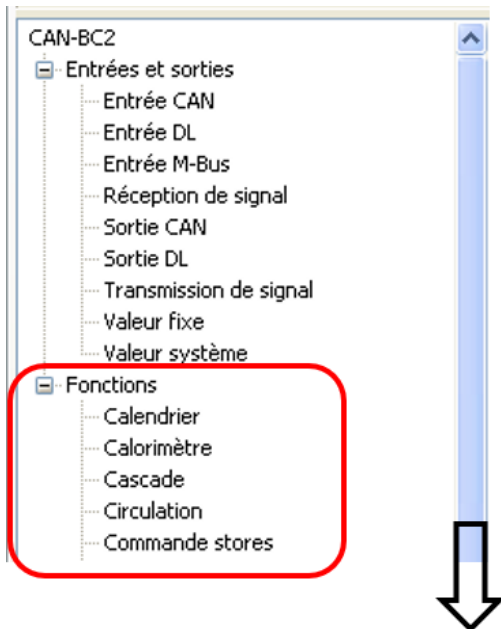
CAN-BC2
Entrées et sorties
Entrée CAN
Entrée DL
Entrée M-Bus
Réception de signal
Sortie CAN
Sortie DL
Transmission de signal
Valeur fixe
Valeur système
Fonctions
Calendrier
Calorimètre
Cascade
Circulation
Commande stores